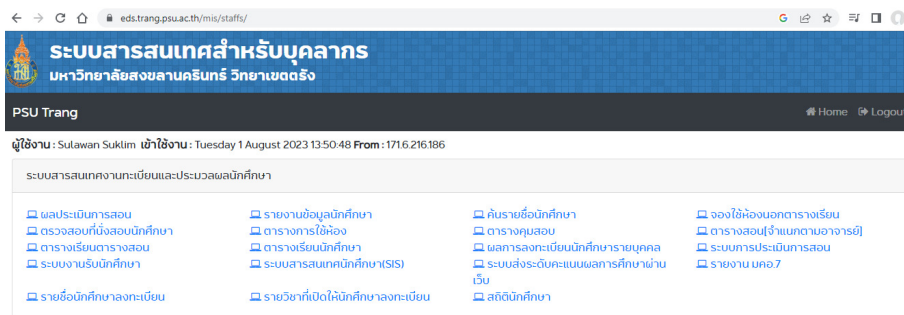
eds.trang.psu.ac.th/mis/staffs/

ระบบสารสนเทศสำหรับบุคลากร
มหาวิทยาลัยสงขลานครินทร์ วิทยาเขตตรัง

PSU Trang

Home Logout

ผู้ใช้งาน : Sulawan Suklim เข้าใช้งาน : Tuesday 1 August 2023 13:50:48 From : 171.6.216.186

ระบบสารสนเทศงานทะเบียนและประมวลผลนักศึกษา

ผลประเมินการสอน
ตรวจสอบที่นั่งสอบนักศึกษา
ตารางเรียนตารางสอน
ระบบงานรับนักศึกษา
รายชื่อนักศึกษาลงทะเบียน

รายงานข้อมูลนักศึกษา
ตารางการใช้ห้อง
ตารางเรียนนักศึกษา
ระบบสารสนเทศนักศึกษา(SIS)
รายวิชาที่เปิดให้นักศึกษาลงทะเบียน

ค้นรายชื่อนักศึกษา
ตารางคุมสอบ
ผลการลงทะเบียนนักศึกษารายบุคคล
ระบบส่งระดับคะแนนผลการศึกษาผ่านเว็บ
สถิตินักศึกษา

จองใช้ห้องนอกตารางเรียน
ตารางสอน[จำแนกตามอาจารย์]
ระบบการประเมินการสอน
รายงาน มคอ.7